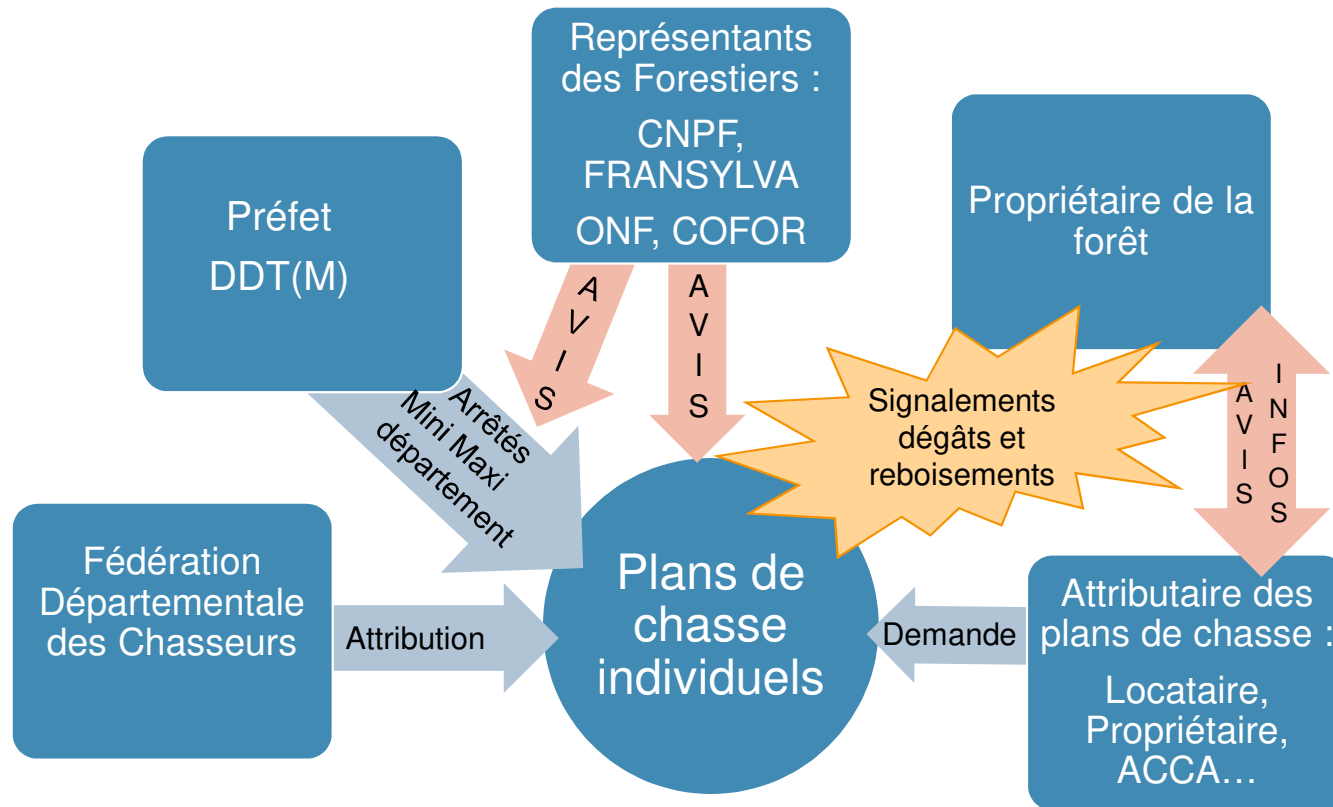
Représentants des Forestiers :

CNPF, FRANSYLVA

ONF, COFOR

Préfet

DDT(M)

Propriétaire de la forêt

AVIS

AVIS

Arrêtés Mini Maxi département

Signalements dégâts et reboisements

AVIS

INFOS

Fédération Départementale des Chasseurs

Attribution

Plans de chasse individuels

Demande

Attributaire des plans de chasse :

Locataire, Propriétaire, ACCA…